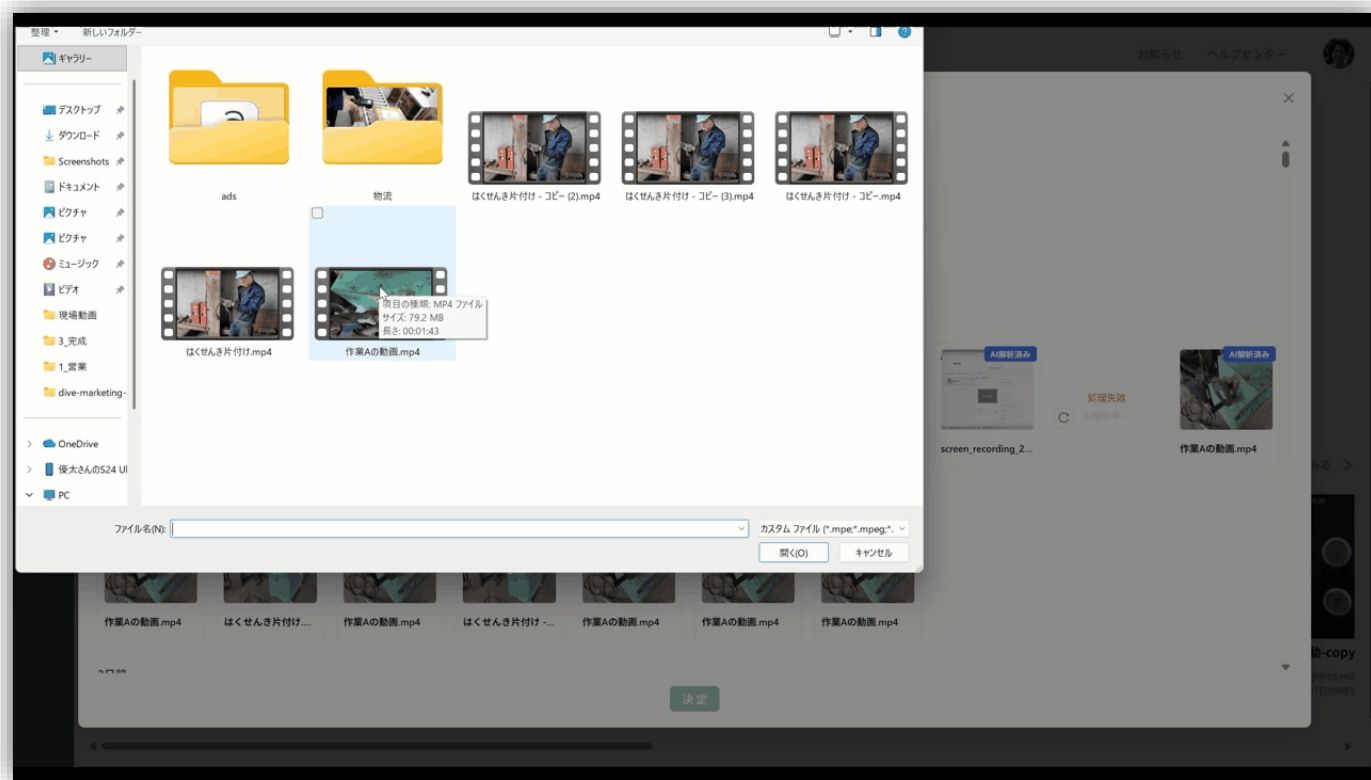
整理 ▾ 新しいフォルダー

ギャラリー

デスクトップ
ダウンロード
Screenshots
ドキュメント
ピクチャ
ピクチャ
ミュージック
ビデオ
現場動画
3_完成
1_営業
dive-marketing-

OneDrive
優太さんのS24 U
PC

ads
物流
はくせんき片付け - コピー (2).mp4
はくせんき片付け - コピー (3).mp4
はくせんき片付け - コピー.mp4
はくせんき片付け.mp4
作業Aの動画.mp4

項目の種類: MP4 ファイル
サイズ: 79.2 MB
長さ: 00:01:43

ファイル名(N):
カスタム ファイル (*.mpe;*.mpeg;*.
開く(O)
キャンセル

お知らせ ヘルプセンター

AI解析済み
AI解析済み
処理失敗
AI解析中...
screen_recording_2...
作業Aの動画.mp4

作業Aの動画.mp4
はくせんき片付け....
作業Aの動画.mp4
はくせんき片付け -...
作業Aの動画.mp4
作業Aの動画.mp4
作業Aの動画.mp4

動-copy

決定